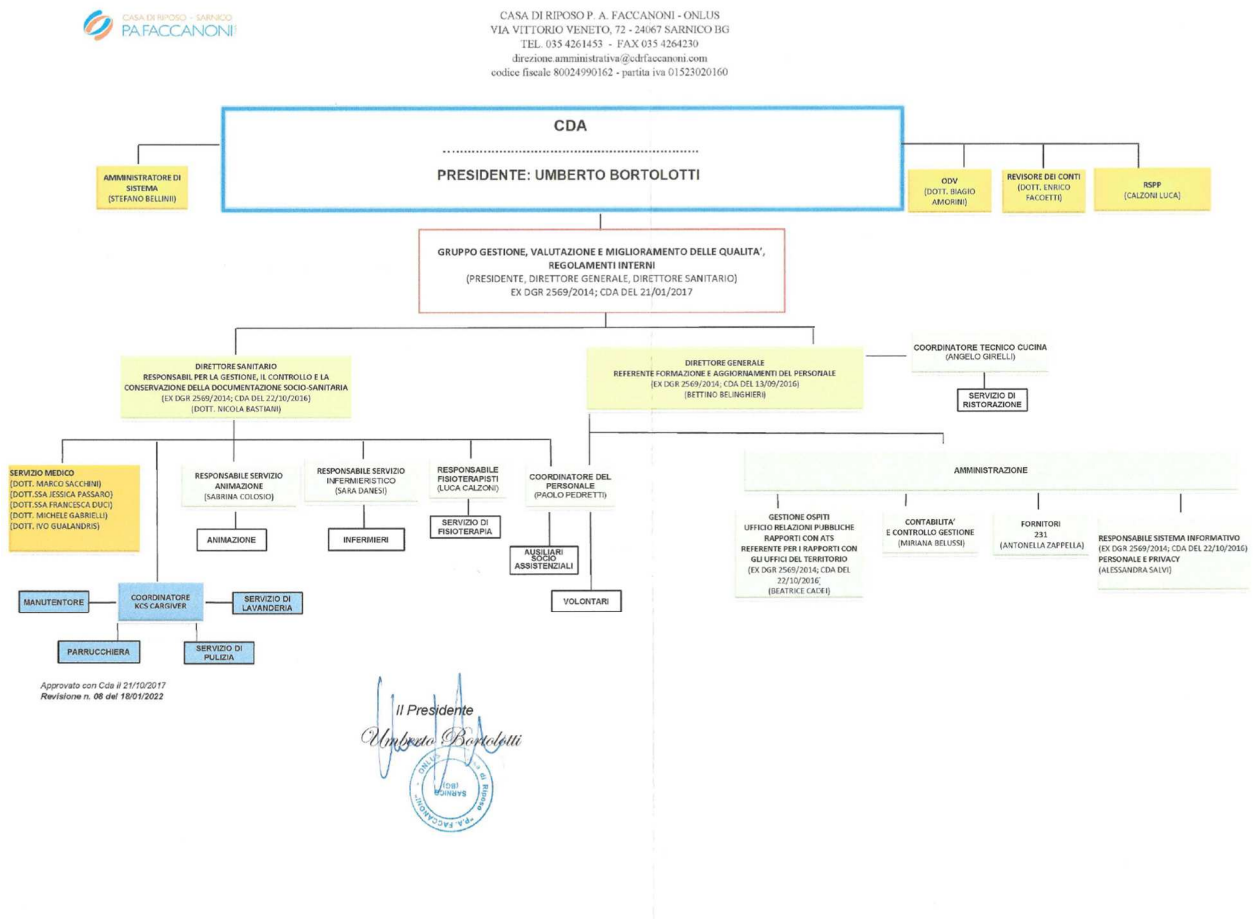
CASA DI RIPOSO - SARNICO
P.A.FACCANONI

CASA DI RIPOSO P. A. FACCANONI - ONLUS
VIA VITTORIO VENETO, 72 - 24067 SARNICO BG
TEL. 035 4261453 - FAX 035 4264230
direzione.amministrativa@cdrfaccanoni.com
codice fiscale 80024990162 - partita iva 01523020160

CDA

PRESIDENTE: UMBERTO BORTOLOTTI

AMMINISTRATORE DI SISTEMA
(STEFANO BELLINI)

ODV
(DOTT. BIAGIO AMORINI)

REVISORE DEI CONTI
(DOTT. ENRICO FACOETTI)

RSPP
(CALZONI LUCA)

GRUPPO GESTIONE, VALUTAZIONE E MIGLIORAMENTO DELLE QUALITA', REGOLAMENTI INTERNI
(PRESIDENTE, DIRETTORE GENERALE, DIRETTORE SANITARIO)
EX DGR 2569/2014; CDA DEL 21/01/2017

DIRETTORE SANITARIO
RESPONSABIL PER LA GESTIONE, IL CONTROLLO E LA CONSERVAZIONE DELLA DOCUMENTAZIONE SOCIO-SANITARIA
(EX DGR 2569/2014; CDA DEL 22/10/2016)
(DOTT. NICOLA BASTIANI)

DIRETTORE GENERALE
REFERENTE FORMAZIONE E AGGIORNAMENTI DEL PERSONALE
(EX DGR 2569/2014; CDA DEL 13/09/2016)
(BETTINO BELINGHIERI)

COORDINATORE TECNICO CUCINA
(ANGELO GIRELLI)

SERVIZIO DI RISTORAZIONE

SERVIZIO MEDICO
(DOTT. MARCO SACCHINI)
(DOTT.SSA JESSICA PASSARO)
(DOTT.SSA FRANCESCA DUCI)
(DOTT. MICHELE GABRIELLI)
(DOTT. IVO GUALANDRIS)

RESPONSABILE SERVIZIO ANIMAZIONE
(SABRINA COLOSIO)

ANIMAZIONE

RESPONSABILE SERVIZIO INFERMIERISTICO
(SARA DANESI)

INFERMIERI

RESPONSABILE FISIOTERAPISTI
(LUCA CALZONI)

SERVIZIO DI FISIOTERAPIA

COORDINATORE DEL PERSONALE
(PAOLO PEDRETTI)

AUSILIARI SOCIO ASSISTENZIALI

VOLONTARI

AMMINISTRAZIONE

GESTIONE OSPITI
UFFICIO RELAZIONI PUBBLICHE
RAPPORTI CON ATS
REFERENTE PER I RAPPORTI CON GLI UFFICI DEL TERRITORIO
(EX DGR 2569/2014; CDA DEL 22/10/2016)
(BEATRICE CADEI)

CONTABILITA' E CONTROLLO GESTIONE
(MIRIANA BELUSSI)

FORNITORI
231
(ANTONELLA ZAPPELLA)

RESPONSABILE SISTEMA INFORMATIVO
(EX DGR 2569/2014; CDA DEL 22/10/2016)
PERSONALE E PRIVACY
(ALESSANDRA SALVI)

MANUTENTORE

COORDINATORE KCS CARGIVER

SERVIZIO DI LAVANDERIA

PARRUCCHIERA

SERVIZIO DI PULIZIA

Approvato con Cda il 21/10/2017
Revisione n. 08 del 18/01/2022

Il Presidente
Umberto Bortolotti

ONLUS di Riposo "P.A. FACCANONI" SARNICO